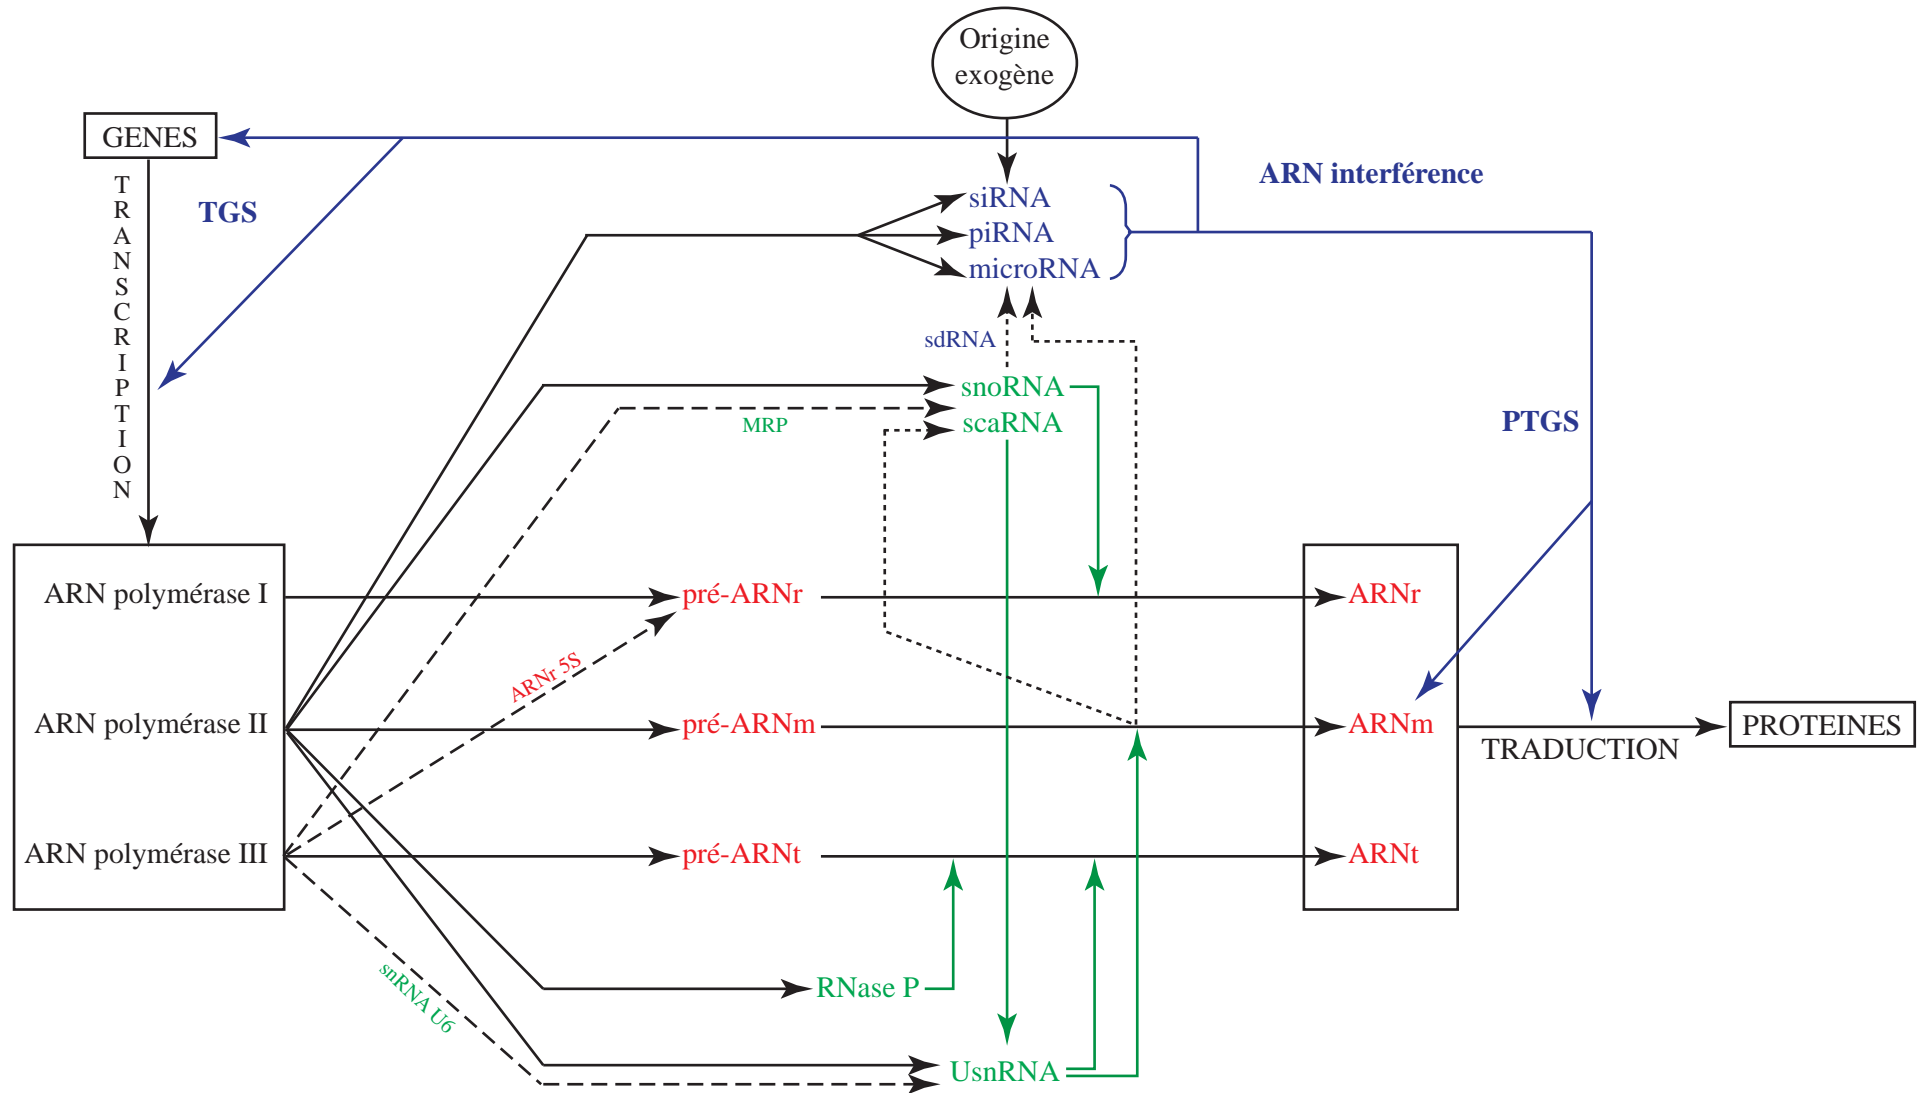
Origine exogène

GENES

TGS

ARN interférence

siRNA
piRNA
microRNA

TRANSCRIPTION

sdRNA

snoRNA
scaRNA

MRP

PTGS

ARN polymérase I
ARN polymérase II
ARN polymérase III

pré-ARNr
pré-ARNm
pré-ARNt

ARNr 5S

ARNr
ARNm
ARNt

TRADUCTION

PROTEINES

snRNA U6

RNase P

UsnRNA